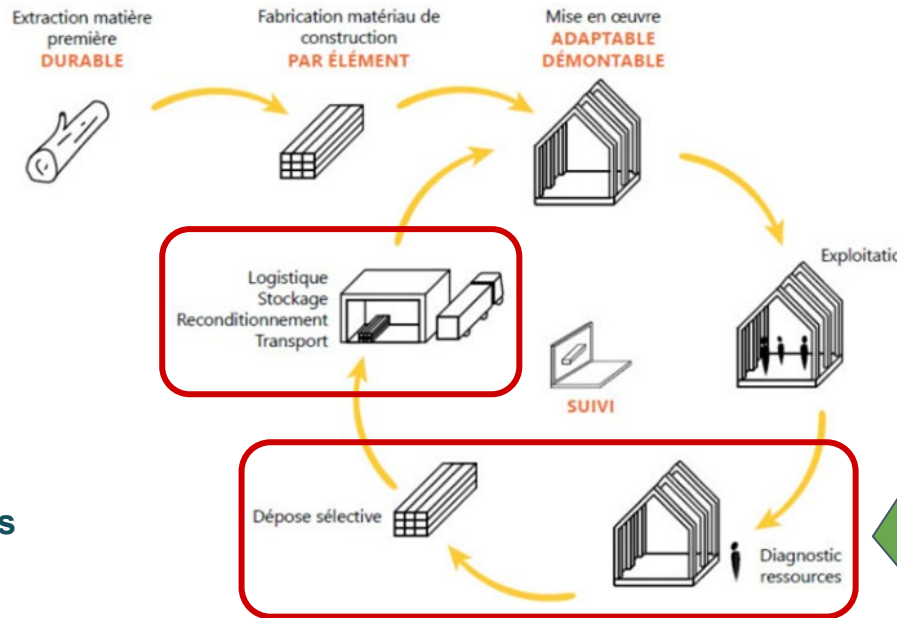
Extraction matière première
DURABLE

Fabrication matériau de construction
PAR ÉLÉMENT

Mise en œuvre
ADAPTABLE
DÉMONTABLE

Exploitatio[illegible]

Logistique
Stockage
Reconditionnement
Transport

SUIVI

s

Dépose sélective

Diagnostic ressources